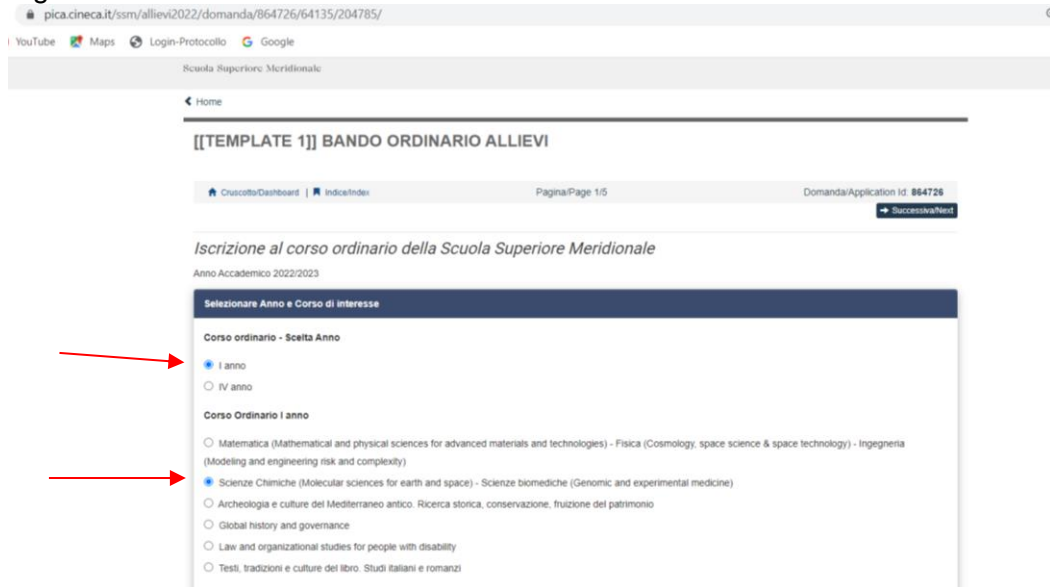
pica.cineca.it/ssm/allievi2022/domanda/864726/64135/204785/

YouTube Maps Login-Protocollo Google

Scuola Superiore Meridionale

Home

[[TEMPLATE 1]] BANDO ORDINARIO ALLIEVI

Cruscotto/Dashboard | Indice/Index

Pagina/Page 1/5

Domanda/Application Id: 864726

Successiva/Next

Iscrizione al corso ordinario della Scuola Superiore Meridionale

Anno Accademico 2022/2023

Selezionare Anno e Corso di interesse

Corso ordinario - Scelta Anno

I anno

IV anno

Corso Ordinario I anno

Matematica (Mathematical and physical sciences for advanced materials and technologies) - Fisica (Cosmology, space science & space technology) - Ingegneria (Modeling and engineering risk and complexity)

Scienze Chimiche (Molecular sciences for earth and space) - Scienze biomediche (Genomic and experimental medicine)

Archeologia e culture del Mediterraneo antico. Ricerca storica, conservazione, fruizione del patrimonio

Global history and governance

Law and organizational studies for people with disability

Testi, tradizioni e culture del libro. Studi italiani e romanzi